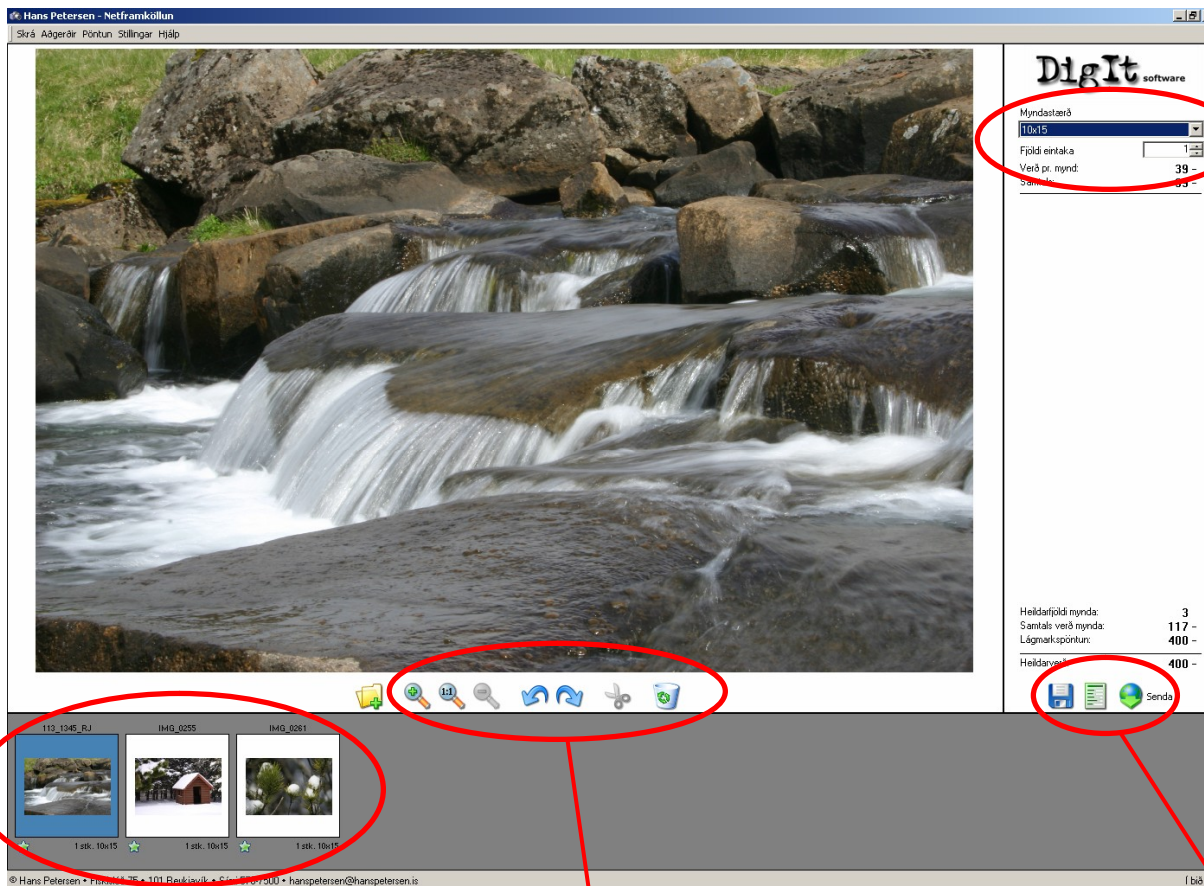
Hans Petersen - Netframköllun

Skrá Aðgerðir Pöntun Stillingar Hjálp

DigIt software

Myndastærð
10x15
Fjöldi eintaka 1
Verð pr. mynd: 39 -
Sam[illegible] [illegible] -

Heildarfjöldi mynda: 3
Samtals verð mynda: 117 -
Lágmarkspöntun: 400 -
Heildarve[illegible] 400 -

1:1

Senda

113_1345_RJ
1 stk. 10x15
IMG_0255
1 stk. 10x15
IMG_0261
1 stk. 10x15

© Hans Petersen • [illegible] 75 • 101 Reykjavík • Sími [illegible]7500 • hanspetersen@hanspetersen.is

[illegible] bið